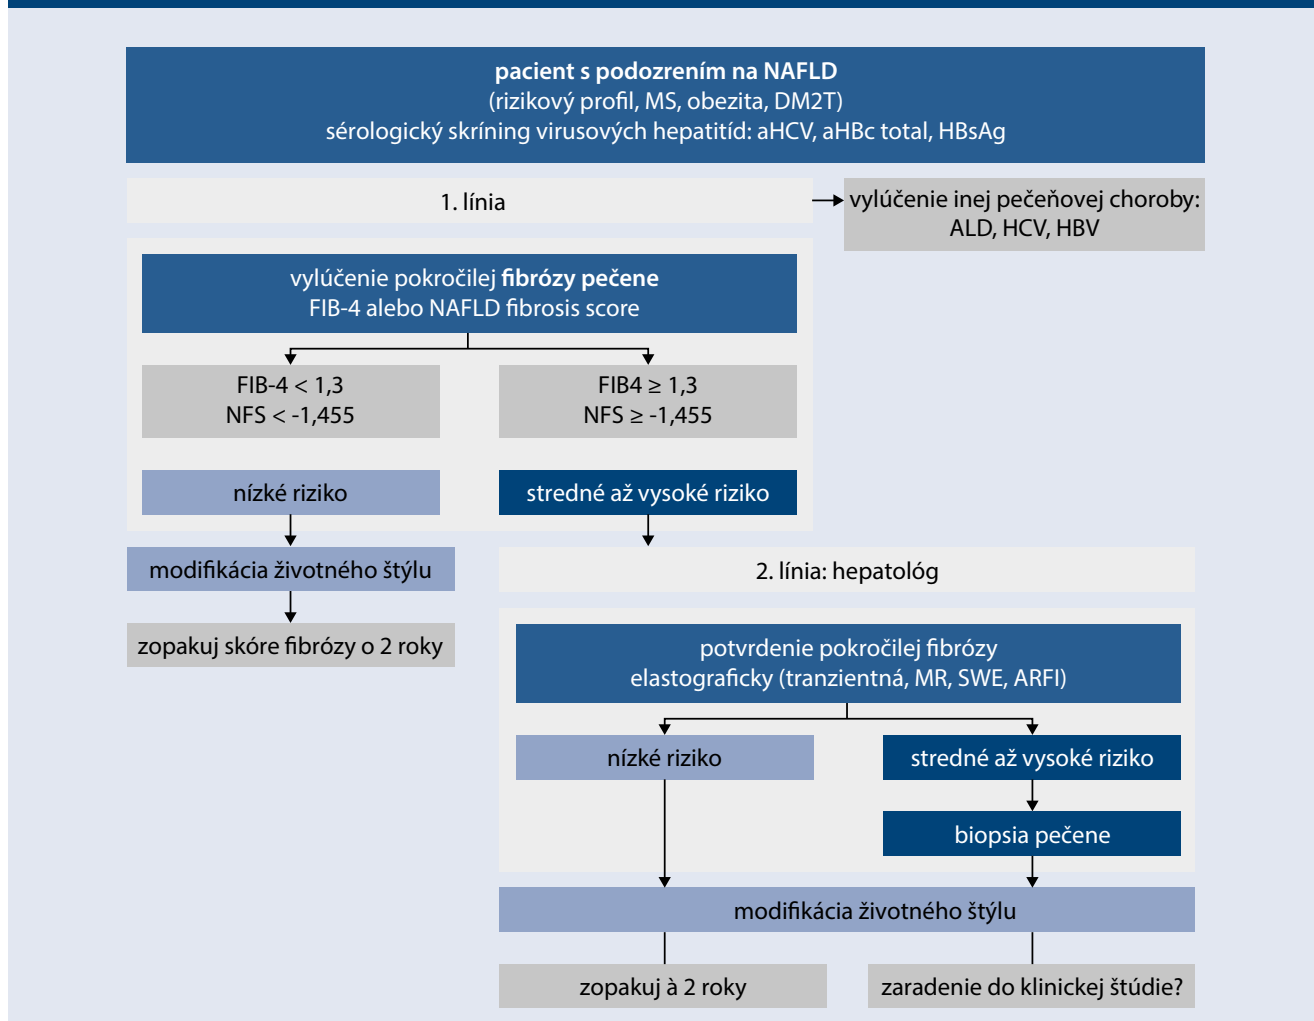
pacient s podozrením na NAFLD
(rizikový profil, MS, obezita, DM2T)
sérologický skríning virusových hepatitíd: aHCV, aHBc total, HBsAg

1. línia

vylúčenie inej pečeňovej choroby: ALD, HCV, HBV

vylúčenie pokročilej fibrózy pečene
FIB-4 alebo NAFLD fibrosis score

FIB-4 < 1,3
NFS < -1,455

FIB4 ≥ 1,3
NFS ≥ -1,455

nízke riziko

stredné až vysoké riziko

modifikácia životného štýlu

zopakuj skóre fibrózy o 2 roky

2. línia: hepatológ

potvrdenie pokročilej fibrózy
elastograficky (tranzientná, MR, SWE, ARFI)

nízke riziko

stredné až vysoké riziko

biopsia pečene

modifikácia životného štýlu

zopakuj à 2 roky

zaradenie do klinickej štúdie?